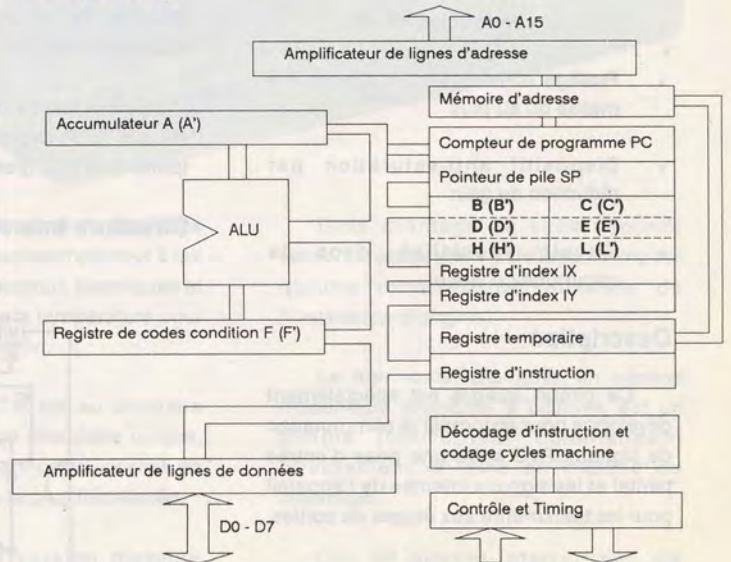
A0 - A15

Amplificateur de lignes d'adresse

Mémoire d'adresse

Accumulateur A (A')

Compteur de programme PC

Pointeur de pile SP

ALU

| B (B') | C (C') |
|---|---|
| D (D') | E (E') |
| H (H') | L (L') |

Registre d'index IX

Registre d'index IY

Registre de codes condition F (F')

Registre temporaire

Registre d'instruction

Décodage d'instruction et codage cycles machine

Amplificateur de lignes de données

Contrôle et Timing

D0 - D7